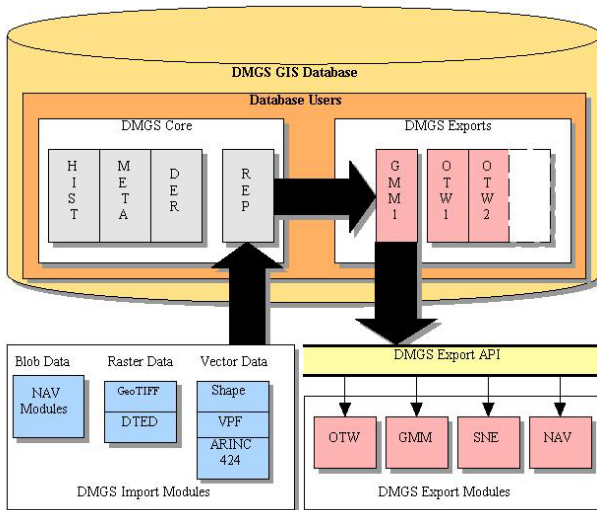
DMGS GIS Database

Database Users

DMGS Core

HIST

META

DER

REP

DMGS Exports

GMM1

OTW1

OTW2

DMGS Export API

Blob Data

NAV Modules

Raster Data

GeoTIFF

DTED

Vector Data

Shape

VPF

ARINC 424

DMGS Import Modules

OTW

GMM

SNE

NAV

DMGS Export Modules